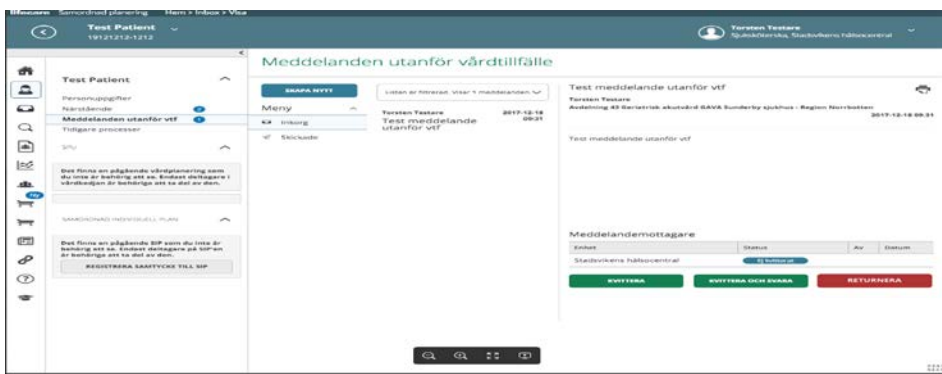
Lifecare Samordnad planering Hem > Inbox > Visa

Test Patient
19121212-1212

Torsten Testare
Sjuksköterska, Stadsvikens hälsocentral

Test Patient
Personuppgifter
Närstående
Meddelanden utanför vtf
Tidigare processer

SPU

Det finns en pågående vårdplanering som du inte är behörig att se. Endast deltagare i vårdkedjan är behöriga att ta del av den.

SAMORDNAD INDIVIDUELL PLAN

Det finns en pågående SIP som du inte är behörig att se. Endast deltagare på SIP:en är behöriga att ta del av den.

REGISTRERA SAMTYCKE TILL SIP

Ny

Meddelanden utanför vårdtillfälle

SKAPA NYTT

Meny
Inkorg
Skickade

Listan är filtrerad. Visar 1 meddelanden.

Torsten Testare
2017-12-18
09:31
Test meddelande utanför vtf

Test meddelande utanför vtf
Torsten Testare
Avdelning 43 Geriatrisk akutvård GAVA Sunderby sjukhus - Region Norrbotten
2017-12-18 09:31

Test meddelande utanför vtf

Meddelandemottagare

| Enhet | Status | Av | Datum |
|---|---|---|---|
| Stadsvikens hälsocentral | Ej kvitterat | | |

KVITTERA
KVITTERA OCH SVARA
RETURNERA